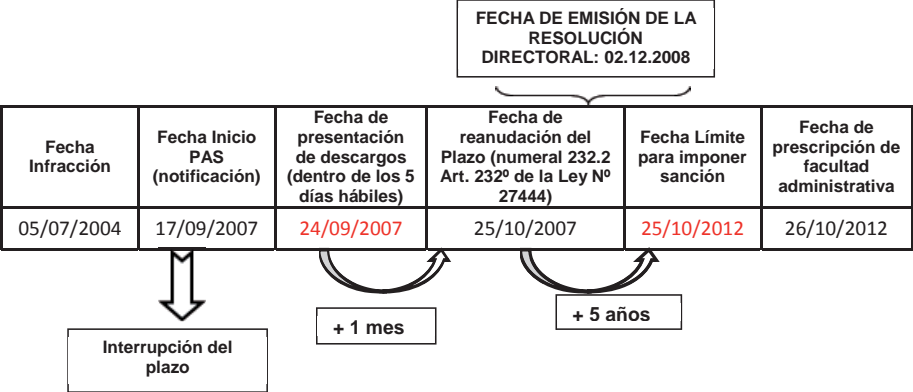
FECHA DE EMISIÓN DE LA RESOLUCIÓN DIRECTORAL: 02.12.2008

| Fecha Infracción | Fecha Inicio PAS (notificación) | Fecha de presentación de descargos (dentro de los 5 días hábiles) | Fecha de reanudación del Plazo (numeral 232.2 Art. 232º de la Ley Nº 27444) | Fecha Límite para imponer sanción | Fecha de prescripción de facultad administrativa |
|---|---|---|---|---|---|
| 05/07/2004 | 17/09/2007 | 24/09/2007 | 25/10/2007 | 25/10/2012 | 26/10/2012 |

+ 1 mes

+ 5 años

Interrupción del plazo